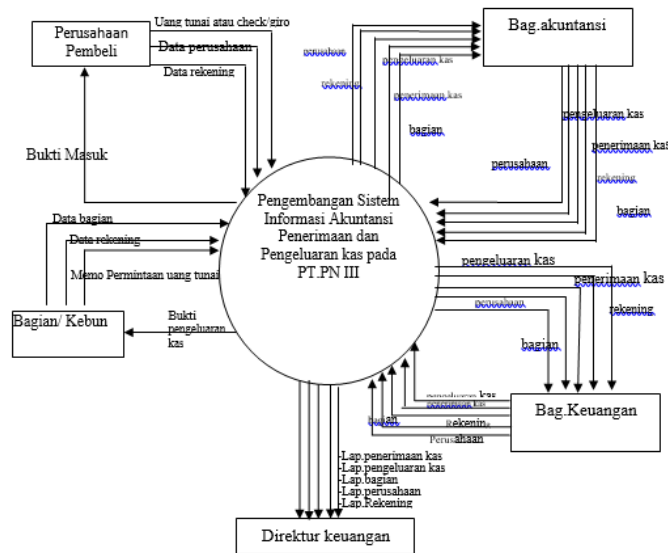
Perusahaan Pembeli

Uang tunai atau check/giro

Data perusahaan

Data rekening

Bag.akuntansi

perusahaan

pengeluaran kas

rekening

penerimaan kas

bagian

pengeluaran kas

penerimaan kas

perusahaan

rekening

bagian

Bukti Masuk

Pengembangan Sistem Informasi Akuntansi Penerimaan dan Pengeluaran kas pada PT.PN III

Data bagian

Data rekening

Memo Permintaan uang tunai

pengeluaran kas

penerimaan kas

perusahaan

rekening

Bagian/ Kebun

Bukti pengeluaran kas

bagian

pengeluaran kas

penerimaan kas

bagian

rekening

Perusahaan

Bag.Keuangan

-Lap.penerimaan kas
-Lap.pengeluaran kas
-Lap.bagian
-Lap.perusahaan
-Lap.Rekening

Direktur keuangan